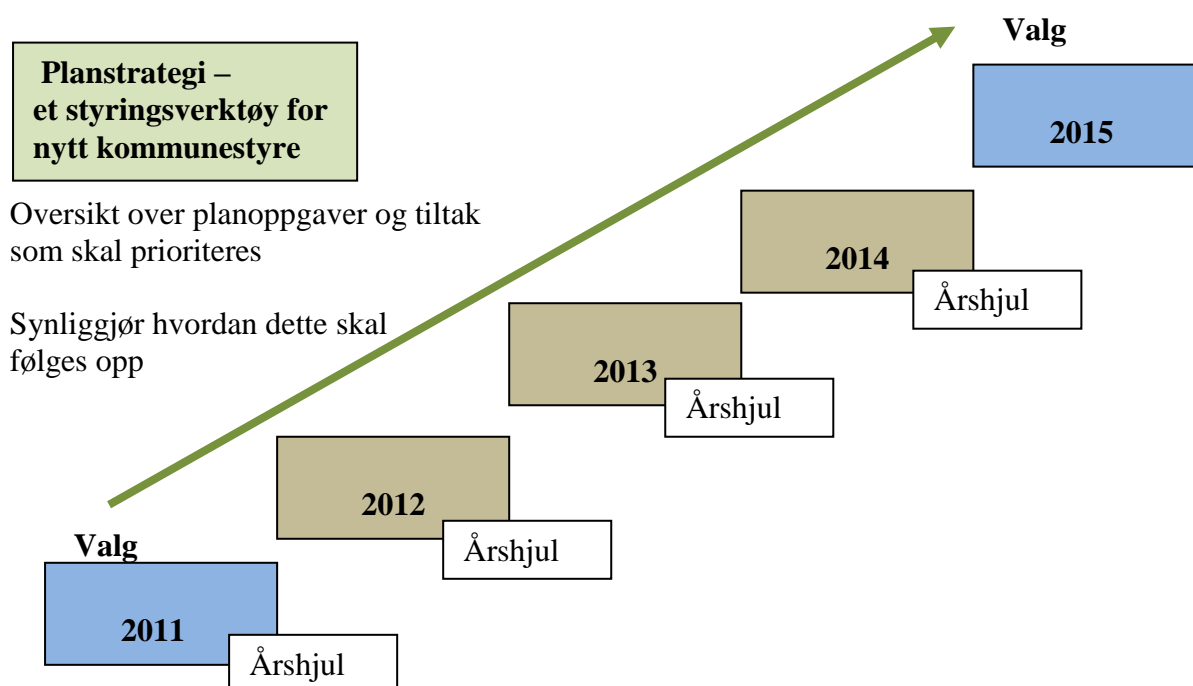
Planstrategi – et styringsverktøy for nytt kommunestyre

Oversikt over planoppgaver og tiltak som skal prioriteres

Synliggjør hvordan dette skal følges opp

Valg

2015

2014

Årshjul

2013

Årshjul

2012

Årshjul

Valg

2011

Årshjul